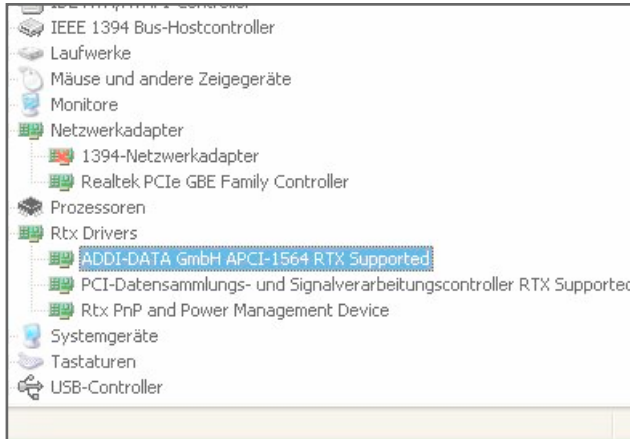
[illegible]
IEEE 1394 Bus-Hostcontroller
Laufwerke
Mäuse und andere Zeigegeräte
Monitore
Netzwerkadapter
1394-Netzwerkadapter
Realtek PCIe GBE Family Controller
Prozessoren
Rtx Drivers
ADDI-DATA GmbH APCI-1564 RTX Supported
PCI-Datensammlungs- und Signalverarbeitungscontroller RTX Supporte
Rtx PnP and Power Management Device
Systemgeräte
Tastaturen
USB-Controller